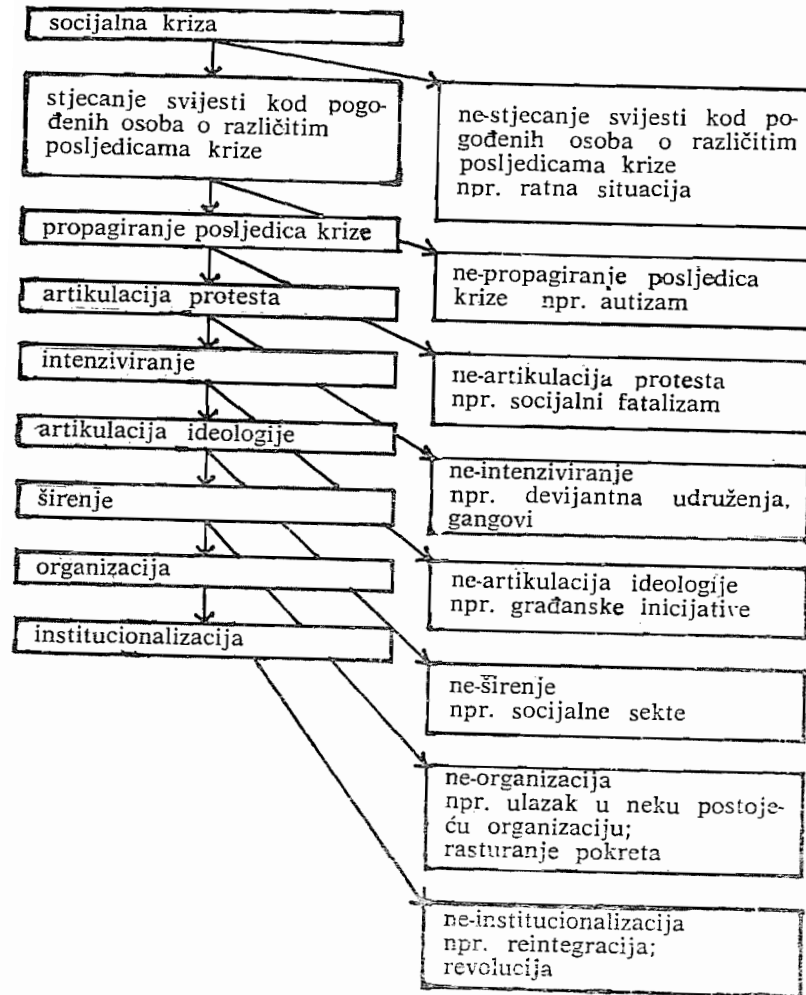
socijalna kriza

stjecanje svijesti kod pogođenih osoba o različitim posljedicama krize

ne-stjecanje svijesti kod pogođenih osoba o različitim posljedicama krize
npr. ratna situacija

propagiranje posljedica krize

ne-propagiranje posljedica krize npr. autizam

artikulacija protesta

intenziviranje

ne-artikulacija protesta
npr. socijalni fatalizam

artikulacija ideologije

ne-intenziviranje
npr. devijantna udruženja, gangovi

širenje

organizacija

ne-artikulacija ideologije
npr. građanske inicijative

institucionalizacija

ne-širenje
npr. socijalne sekte

ne-organizacija
npr. ulazak u neku postojeću organizaciju;
rasturanje pokreta

ne-institucionalizacija
npr. reintegracija;
revolucija